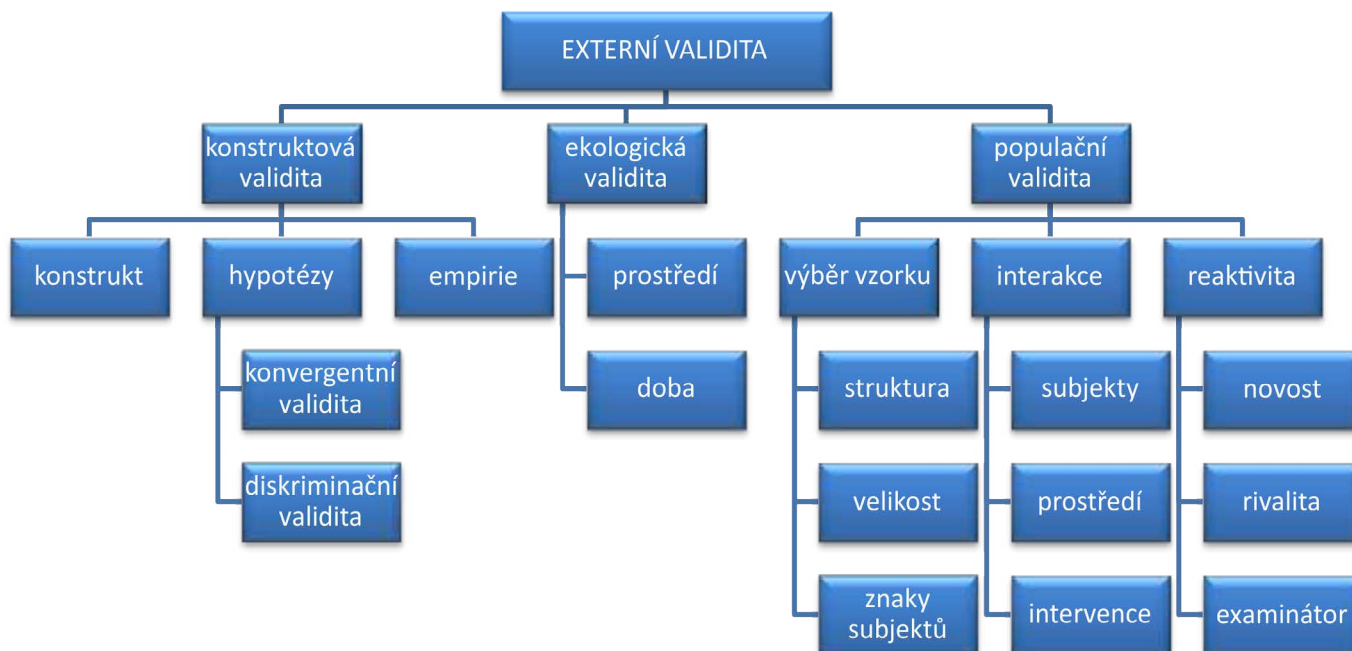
EXTERNÍ VALIDITA

konstruktová validita

konstrukt

hypotézy

konvergentní validita

diskriminační validita

empirie

ekologická validita

prostředí

doba

populační validita

výběr vzorku

struktura

velikost

znaky subjektů

interakce

subjekty

prostředí

intervence

reaktivita

novost

rivalita

examinátor